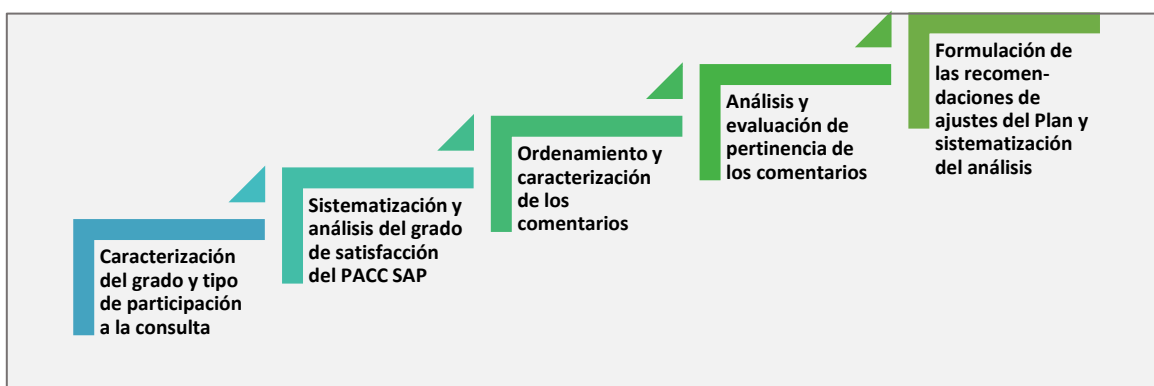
Caracterización del grado y tipo de participación a la consulta

Sistematización y análisis del grado de satisfacción del PACC SAP

Ordenamiento y caracterización de los comentarios

Análisis y evaluación de pertinencia de los comentarios

Formulación de las recomendaciones de ajustes del Plan y sistematización del análisis